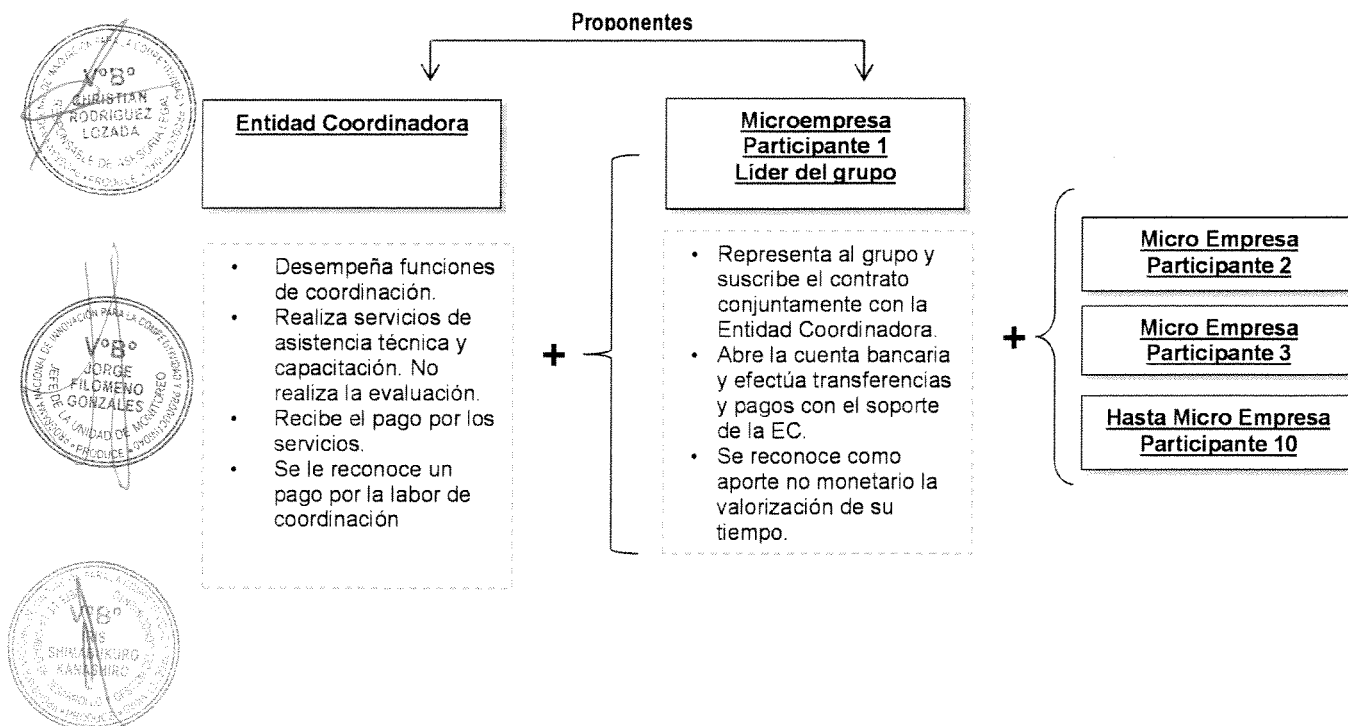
Proponentes

Entidad Coordinadora

- Desempeña funciones de coordinación.
- Realiza servicios de asistencia técnica y capacitación. No realiza la evaluación.
- Recibe el pago por los servicios.
- Se le reconoce un pago por la labor de coordinación

+

Microempresa Participante 1 Líder del grupo

- Representa al grupo y suscribe el contrato conjuntamente con la Entidad Coordinadora.
- Abre la cuenta bancaria y efectúa transferencias y pagos con el soporte de la EC.
- Se reconoce como aporte no monetario la valorización de su tiempo.

+

Micro Empresa Participante 2

Micro Empresa Participante 3

Hasta Micro Empresa Participante 10

V°B° CHRISTIAN RODRIGUEZ LOZADA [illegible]

V°B° JORGE FILOMENO GONZALES JEFE DE LA UNIDAD DE MONITOREO PRODUCE

V°B° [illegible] SHINASHIKURO KANASHIRO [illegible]